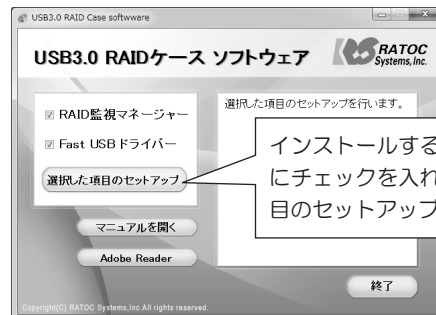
USB3.0 RAID Case software

USB3.0 RAIDケース ソフトウェア

RATOC Systems, Inc.

RAID監視マネージャー

Fast USBドライバー

選択した項目のセットアップ

マニュアルを開く

Adobe Reader

選択した項目のセットアップを行います。

インストールする
にチェックを入れ
目のセットアップ

終了

Copyright(C) RATOC Systems,Inc.All rights reserved.